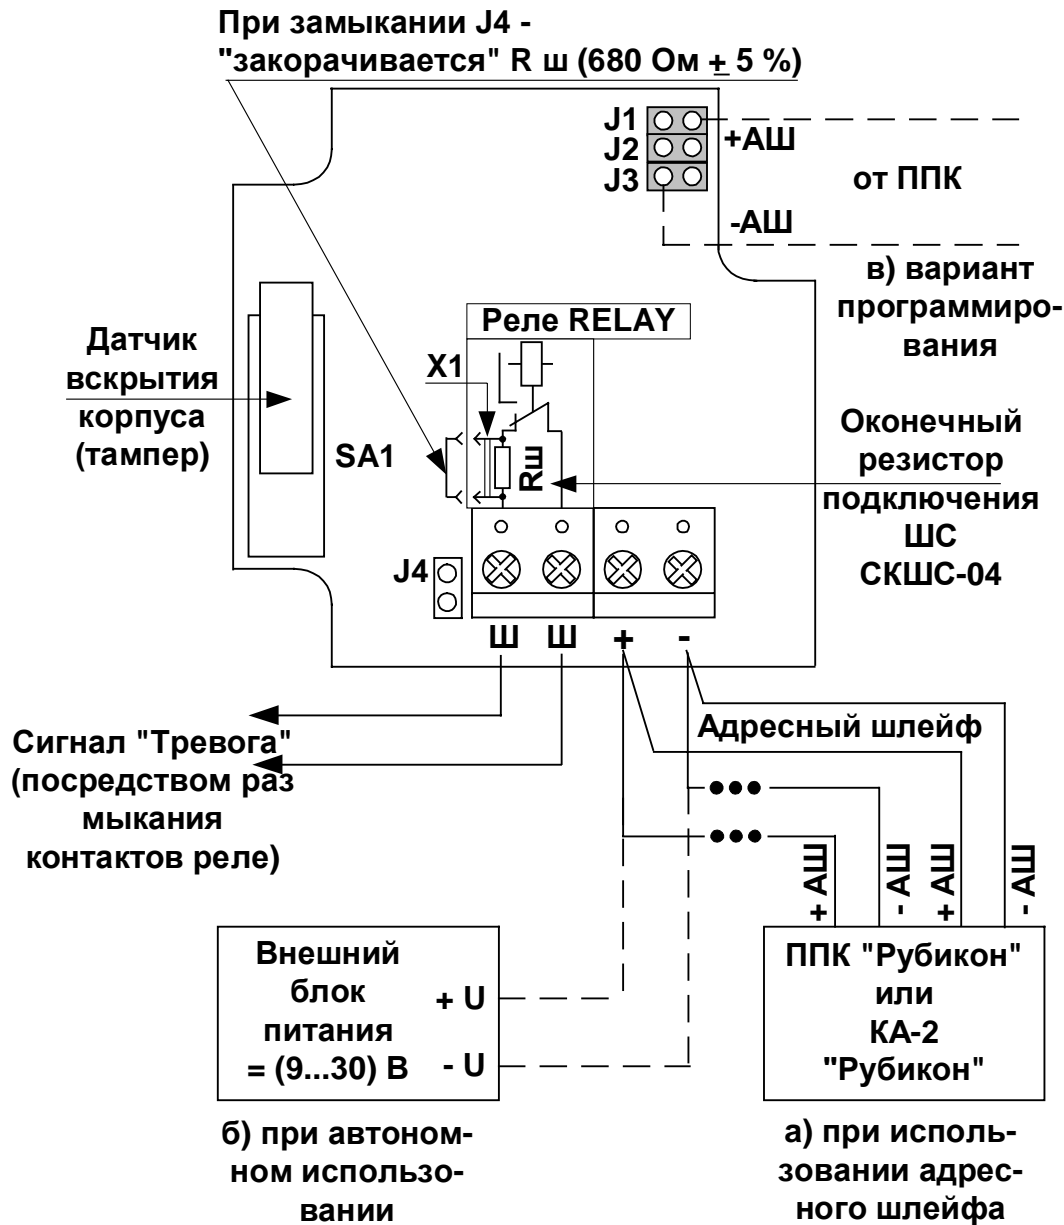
При замыкании J4 - "закорачивается" R ш (680 Ом $\pm$ 5 %)

J1
J2
J3
+АШ
от ППК
-АШ
в) вариант программирования

Реле RELAY

Датчик вскрытия корпуса (тампер)

X1

SA1

Rш

Оконечный резистор подключения ШС СКШС-04

J4

Ш Ш + -

Адресный шлейф

Сигнал "Тревога" (посредством размыкания контактов реле)

+ АШ
- АШ
+ АШ
- АШ

Внешний блок питания = (9...30) В
+ U
- U

ППК "Рубикон" или КА-2 "Рубикон"

б) при автономном использовании

а) при использовании адресного шлейфа